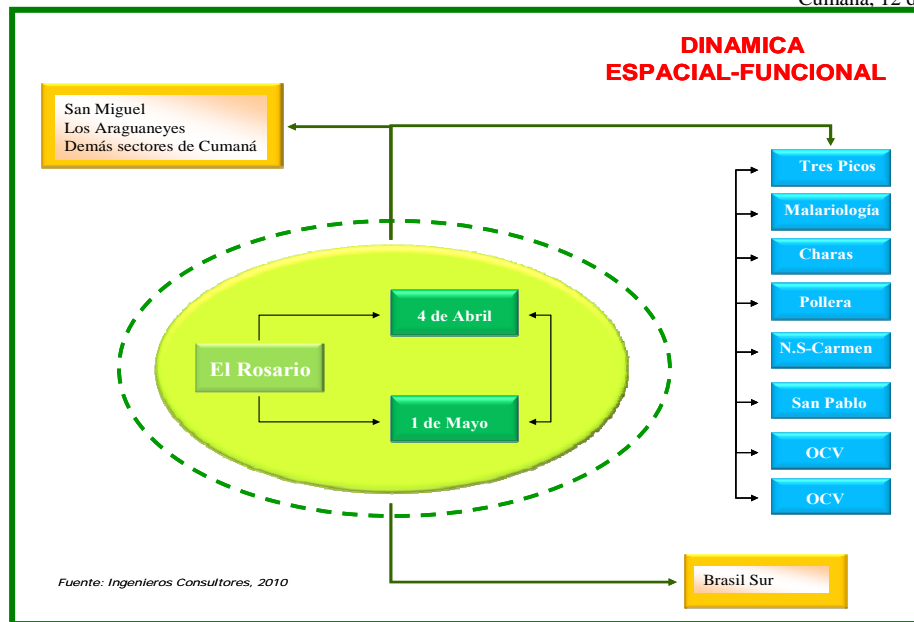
Cumaná, 12 d

DINAMICA
ESPACIAL-FUNCIONAL

San Miguel
Los Araguaneyes
Demás sectores de Cumaná

Tres Picos
Malariología
Charas
Pollera
N.S-Carmen
San Pablo
OCV
OCV

4 de Abril
El Rosario
1 de Mayo

Fuente: Ingenieros Consultores, 2010

Brasil Sur